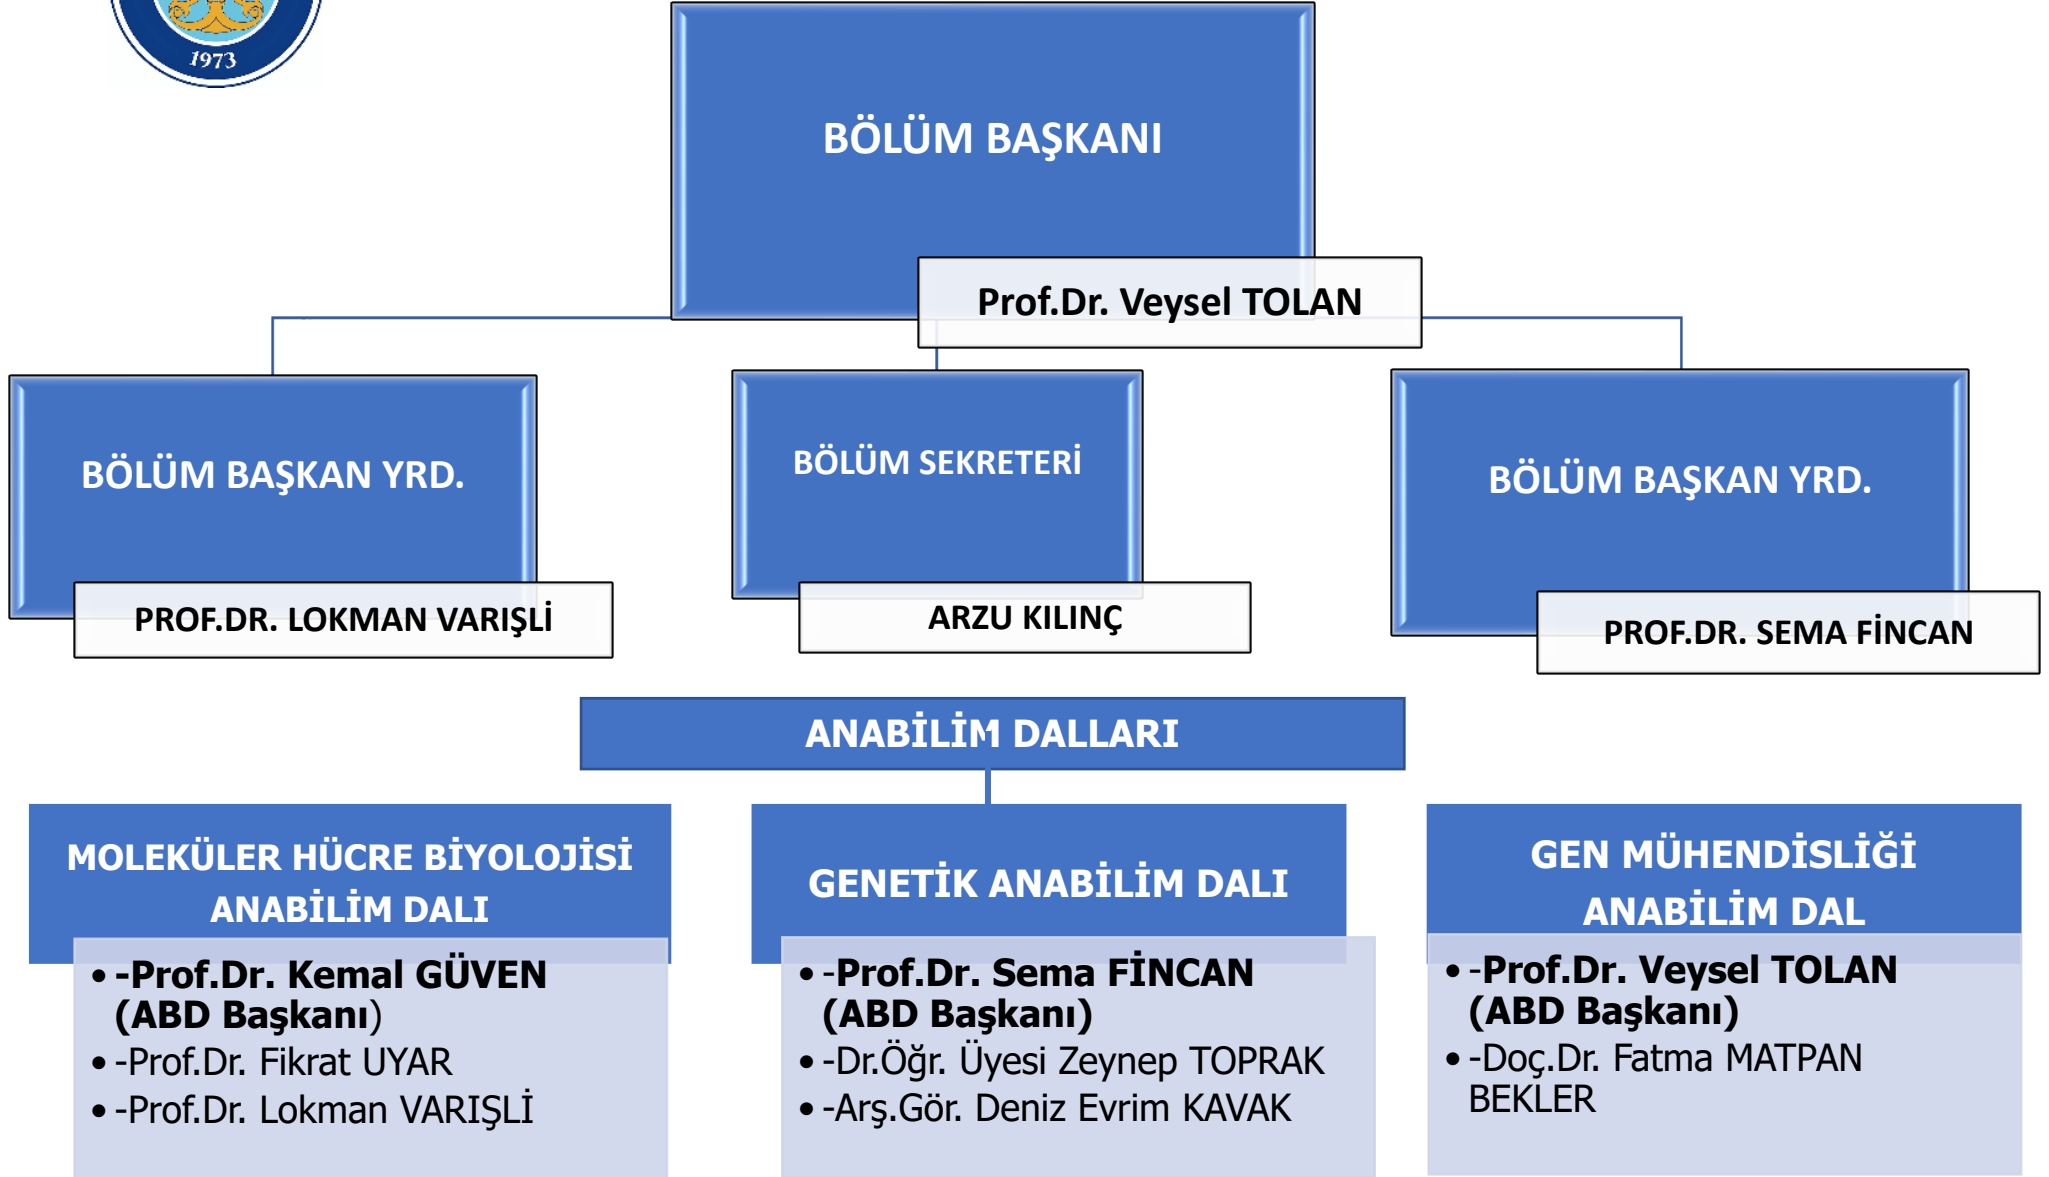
1973

BÖLÜM BAŞKANI

Prof.Dr. Veysel TOLAN

BÖLÜM BAŞKAN YRD.

PROF.DR. LOKMAN VARIŞLİ

BÖLÜM SEKRETERİ

ARZU KILINÇ

BÖLÜM BAŞKAN YRD.

PROF.DR. SEMA FİNCAN

ANABİLİM DALLARI

MOLEKÜLER HÜCRE BİYOLOJİSİ ANABİLİM DALI

- -Prof.Dr. Kemal GÜVEN (ABD Başkanı)
- -Prof.Dr. Fikrat UYAR
- -Prof.Dr. Lokman VARIŞLİ

GENETİK ANABİLİM DALI

- -Prof.Dr. Sema FİNCAN (ABD Başkanı)
- -Dr.Öğr. Üyesi Zeynep TOPRAK
- -Arş.Gör. Deniz Evrim KAVAK

GEN MÜHENDİSLİĞİ ANABİLİM DAL

- -Prof.Dr. Veysel TOLAN (ABD Başkanı)
- -Doç.Dr. Fatma MATPAN BEKLER